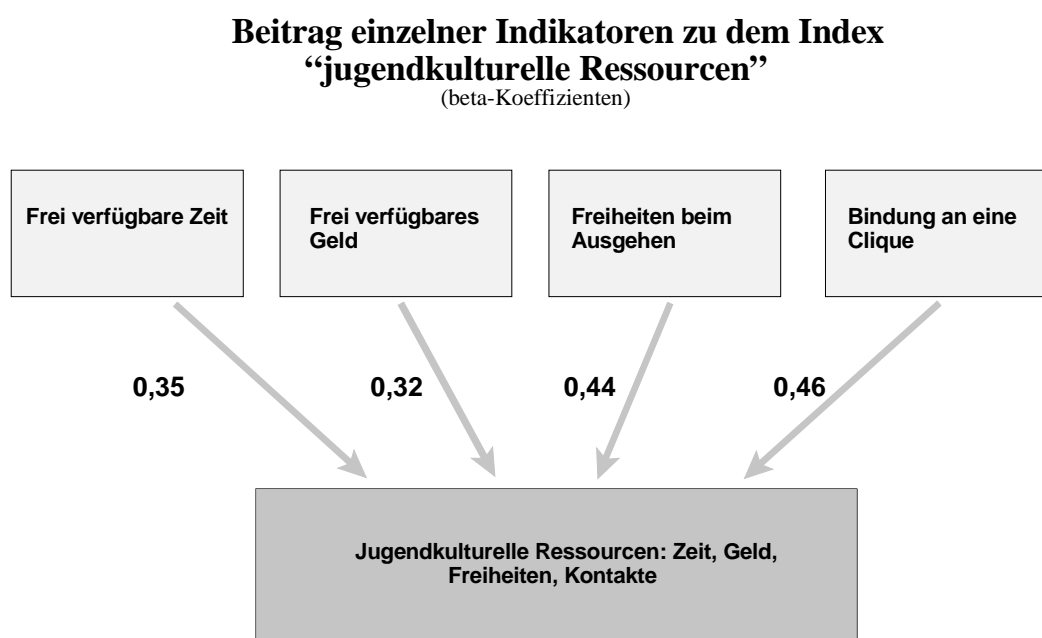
Beitrag einzelner Indikatoren zu dem Index "jugendkulturelle Ressourcen"
(beta-Koeffizienten)

Frei verfügbare Zeit

Frei verfügbares Geld

Freiheiten beim Ausgehen

Bindung an eine Clique

0,35

0,32

0,44

0,46

Jugendkulturelle Ressourcen: Zeit, Geld, Freiheiten, Kontakte